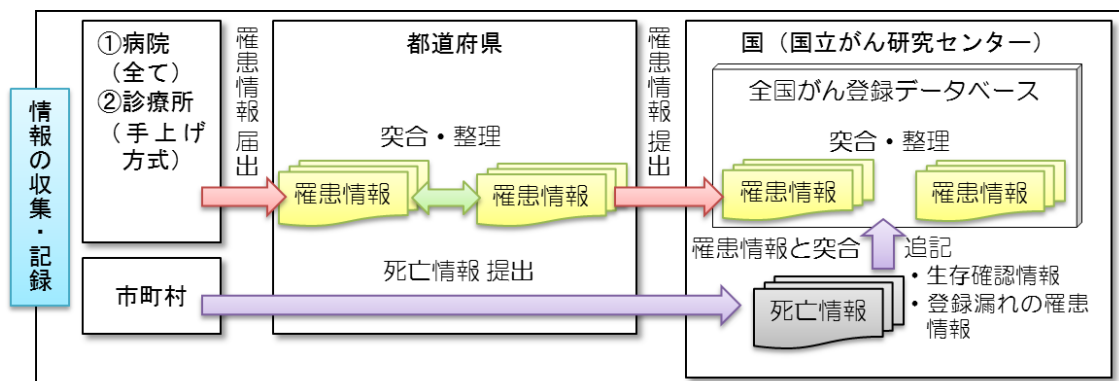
情報の収集・記録

①病院（全て）
②診療所（手上げ方式）

罹患情報届出

都道府県

突合・整理

罹患情報

罹患情報

罹患情報提出

国（国立がん研究センター）

全国がん登録データベース

突合・整理

罹患情報

罹患情報

罹患情報と突合

追記
・生存確認情報
・登録漏れの罹患情報

市町村

死亡情報 提出

死亡情報